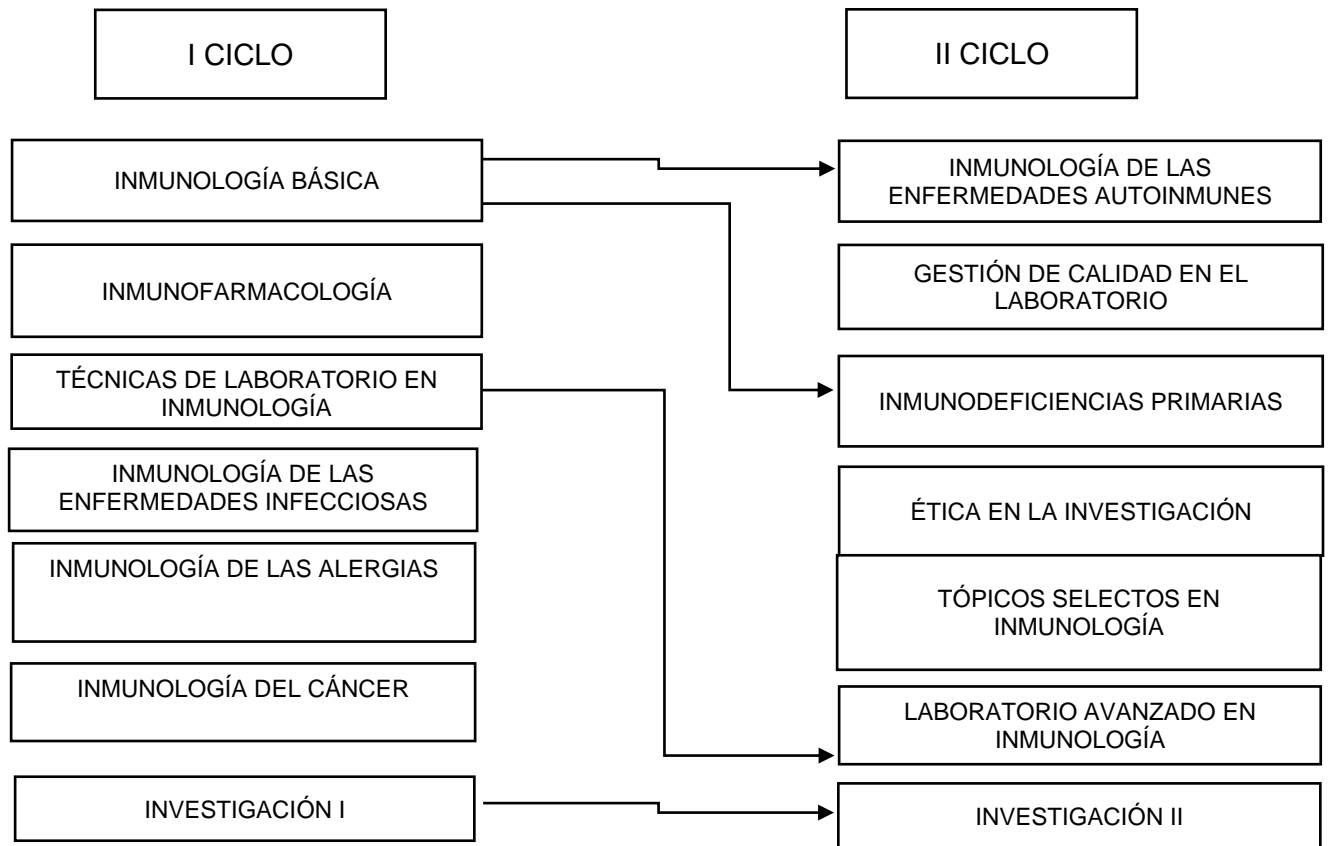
I CICLO

INMUNOLOGÍA BÁSICA

INMUNOFARMACOLOGÍA

TÉCNICAS DE LABORATORIO EN INMUNOLOGÍA

INMUNOLOGÍA DE LAS ENFERMEDADES INFECCIOSAS

INMUNOLOGÍA DE LAS ALERGIAS

INMUNOLOGÍA DEL CÁNCER

INVESTIGACIÓN I

II CICLO

INMUNOLOGÍA DE LAS ENFERMEDADES AUTOINMUNES

GESTIÓN DE CALIDAD EN EL LABORATORIO

INMUNODEFICIENCIAS PRIMARIAS

ÉTICA EN LA INVESTIGACIÓN

TÓPICOS SELECTOS EN INMUNOLOGÍA

LABORATORIO AVANZADO EN INMUNOLOGÍA

INVESTIGACIÓN II